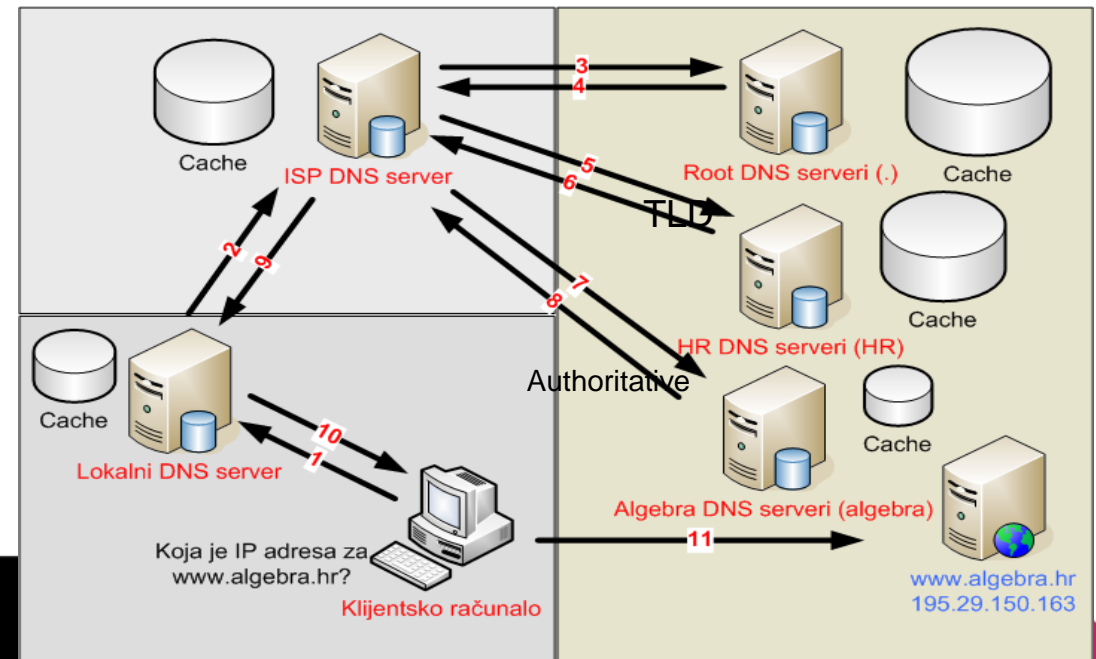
Cache

ISP DNS server

3
4

Root DNS serveri (.)

Cache

5
6

TLD

Cache

2
9

7
8

HR DNS serveri (HR)

Cache

Authoritative

Cache

Cache

Lokalni DNS server

10
1

Algebra DNS serveri (algebra)

Koja je IP adresa za www.algebra.hr?

11

Klijentsko računalo

www.algebra.hr
195.29.150.163